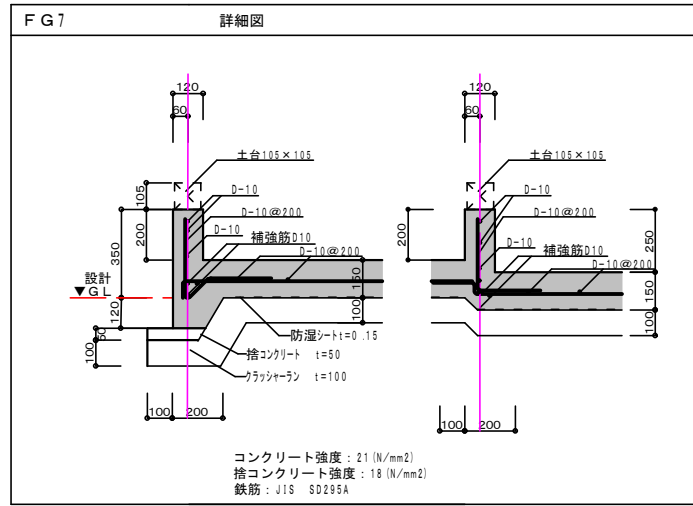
ＦＧ7

詳細図

120
60
土台105×105
105
D-10
D-10@200
200
350
D-10
補強筋D10
D-10@200
設計
▼ＧＬ
150
120
防湿シートt=0.15
50
100
捨コンクリート t=50
クラッシャーラン t=100
100 200

120
60
土台105×105
D-10
D-10@200
200
D-10
補強筋D10
250
D-10@200
150
100
100 200

コンクリート強度：21(N/mm2)
捨コンクリート強度：18(N/mm2)
鉄筋：JIS SD295A